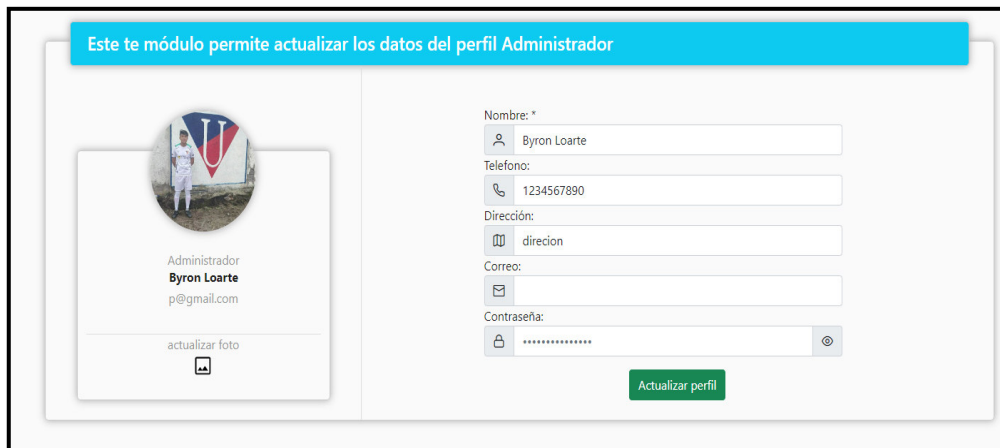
Este te módulo permite actualizar los datos del perfil Administrador

Administrador
Byron Loarte
p@gmail.com

actualizar foto

Nombre: *
Byron Loarte
Telefono:
1234567890
Dirección:
direcion
Correo:

Contraseña:
•••••••••••••••

Actualizar perfil